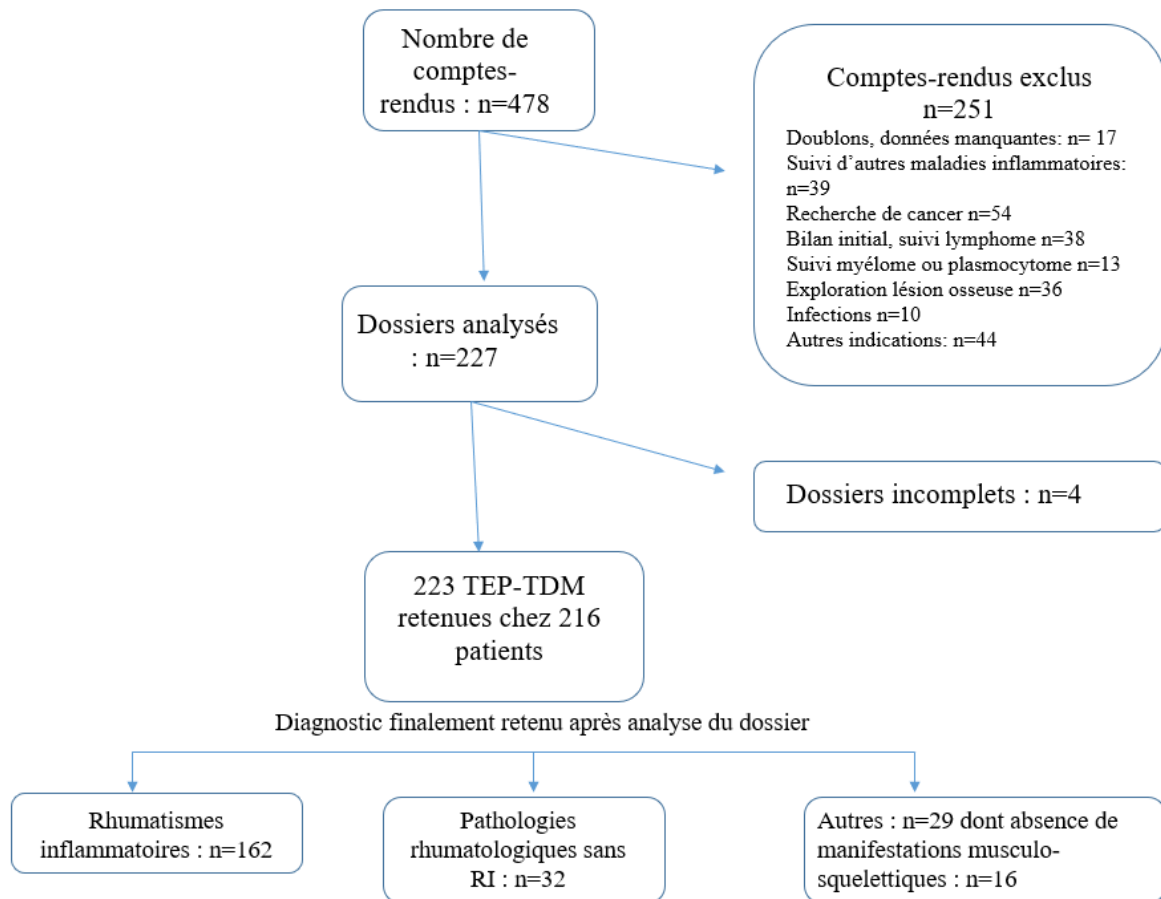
Nombre de comptes-rendus : n=478

Comptes-rendus exclus
n=251
Doublons, données manquantes: n= 17
Suivi d'autres maladies inflammatoires: n=39
Recherche de cancer n=54
Bilan initial, suivi lymphome n=38
Suivi myélome ou plasmocytome n=13
Exploration lésion osseuse n=36
Infections n=10
Autres indications: n=44

Dossiers analysés : n=227

Dossiers incomplets : n=4

223 TEP-TDM retenues chez 216 patients

Diagnostic finalement retenu après analyse du dossier

Rhumatismes inflammatoires : n=162

Pathologies rhumatologiques sans RI : n=32

Autres : n=29 dont absence de manifestations musculo-squelettiques : n=16